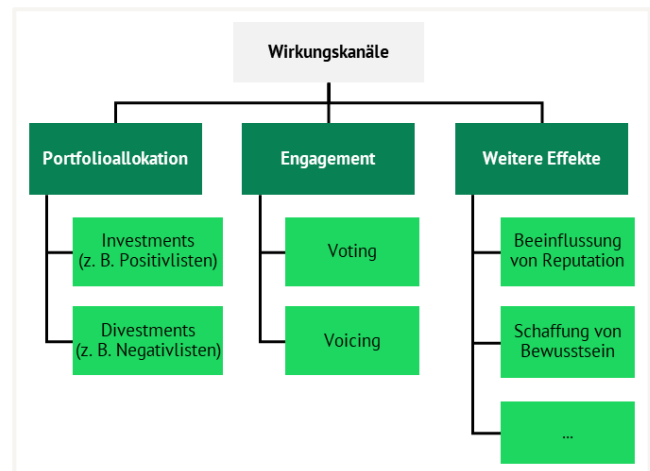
Wirkungskanäle

Portfolioallokation

Investments (z. B. Positivlisten)

Divestments (z. B. Negativlisten)

Engagement

Voting

Voicing

Weitere Effekte

Beeinflussung von Reputation

Schaffung von Bewusstsein

...